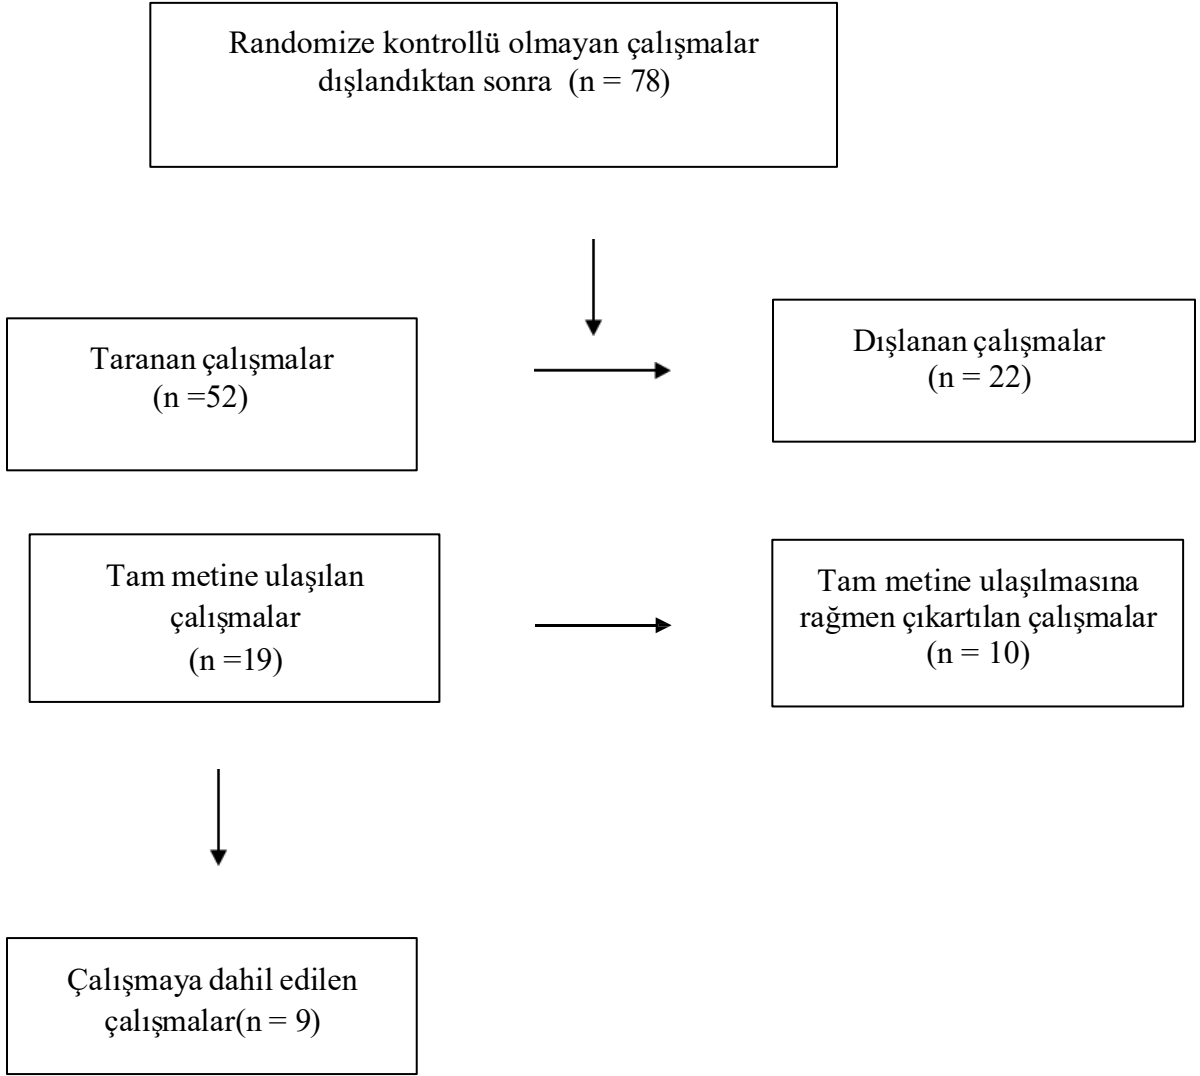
Randomize kontrollü olmayan çalışmalar dışlandıktan sonra (n = 78)

Taranan çalışmalar
(n =52)

Dışlanan çalışmalar
(n = 22)

Tam metine ulaşılan çalışmalar
(n =19)

Tam metine ulaşılmasına rağmen çıkartılan çalışmalar
(n = 10)

Çalışmaya dahil edilen çalışmalar(n = 9)